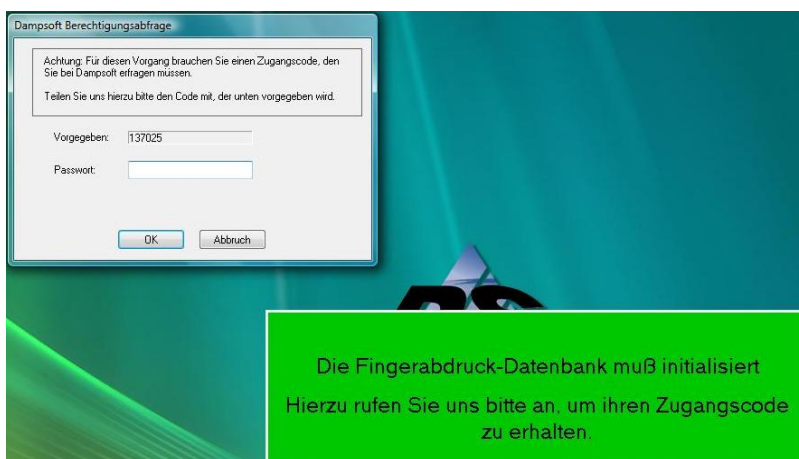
Dampsoft Berechtigungsabfrage

Achtung: Für diesen Vorgang brauchen Sie einen Zugangscode, den Sie bei Dampsoft erfragen müssen.

Teilen Sie uns hierzu bitte den Code mit, der unten vorgegeben wird.

Vorgegeben: 137025

Passwort:

OK Abbruch

Die Fingerabdruck-Datenbank muß initialisiert

Hierzu rufen Sie uns bitte an, um ihren Zugangscode zu erhalten.